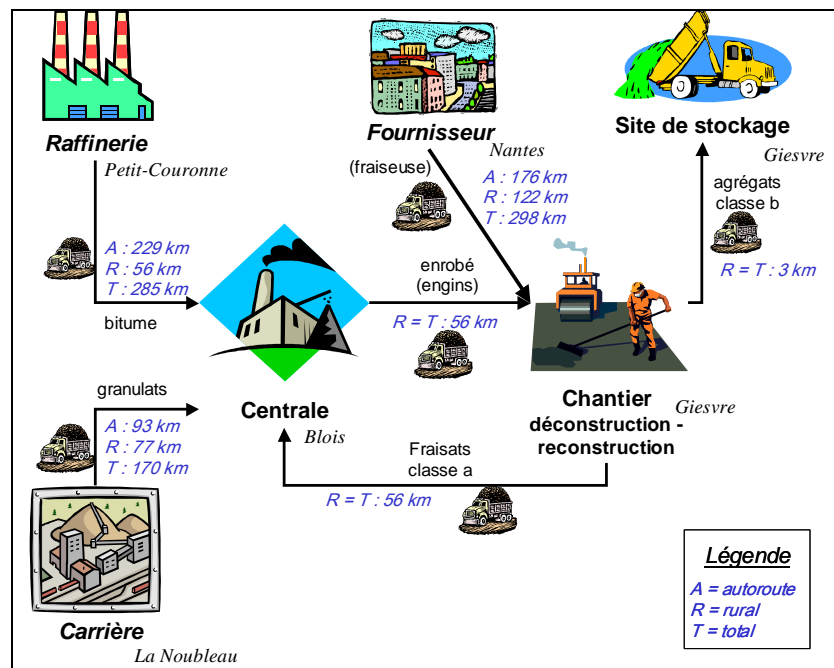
Raffinerie
Petit-Couronne

A : 229 km
R : 56 km
T : 285 km

bitume

Fournisseur
Nantes

(fraiseuse)

A : 176 km
R : 122 km
T : 298 km

Site de stockage
Giesvre

agrégats
classe b

R = T : 3 km

enrobé
(engins)

R = T : 56 km

granulats

A : 93 km
R : 77 km
T : 170 km

Centrale
Blois

Chantier
déconstruction - reconstruction
Giesvre

Fraisats
classe a

R = T : 56 km

Carrière
La Noubleau

Légende
A = autoroute
R = rural
T = total